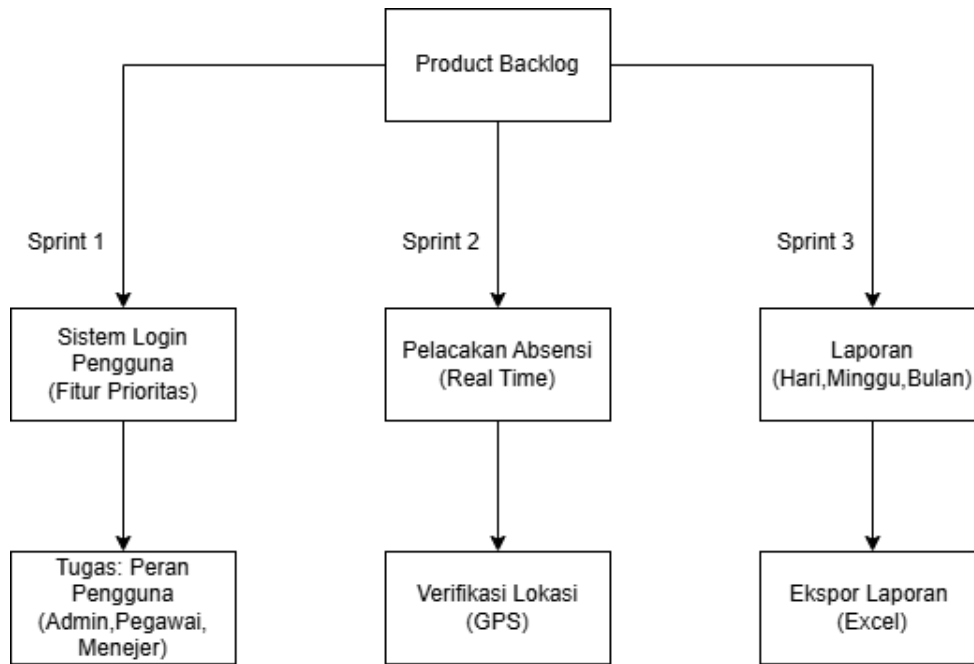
Product Backlog

Sprint 1

Sprint 2

Sprint 3

Sistem Login Pengguna (Fitur Prioritas)

Pelacakan Absensi (Real Time)

Laporan (Hari,Minggu,Bulan)

Tugas: Peran Pengguna (Admin,Pegawai, Menejer)

Verifikasi Lokasi (GPS)

Ekspor Laporan (Excel)